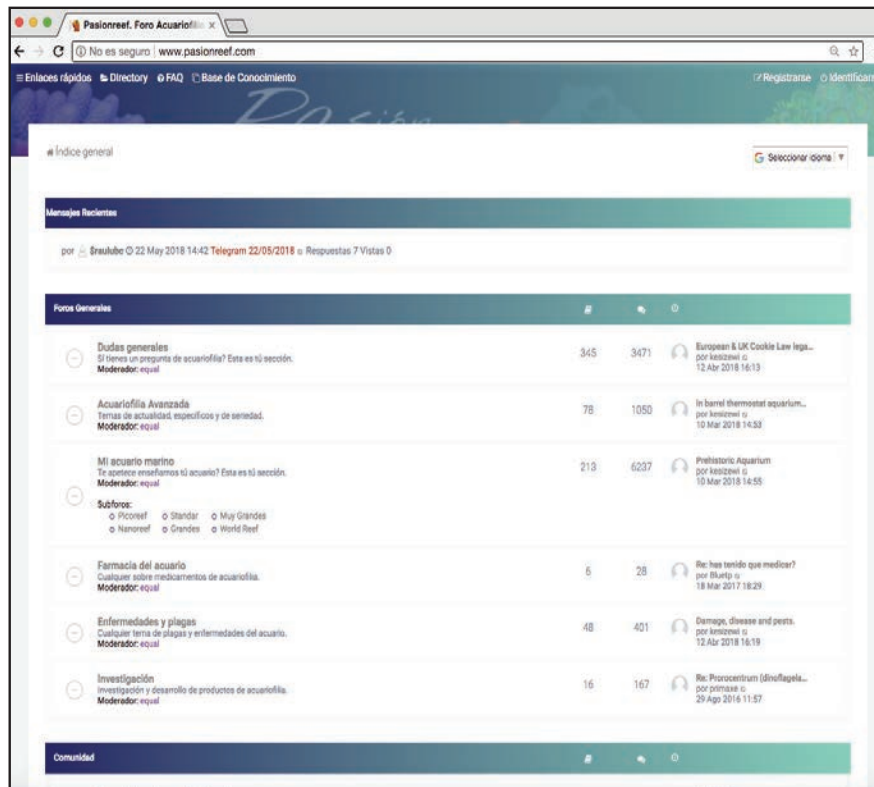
Pasionreef. Foro Acuariofil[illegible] ×

No es seguro | www.pasionreef.com

≡ Enlaces rápidos  Directory  FAQ  Base de Conocimiento

Registrarse  Identificar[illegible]

Índice general

Seleccionar idioma ▼

Mensajes Recientes

por $raulube 22 May 2018 14:42 Telegram 22/05/2018 Respuestas 7 Vistas 0

Foros Generales

Dudas generales
Si tienes un pregunta de acuariofilia? Esta es tú sección.
Moderador: equal
345 3471
European & UK Cookie Law lega...
por kesizewi
12 Abr 2018 16:13

Acuariofilia Avanzada
Temas de actualidad, específicos y de seriedad.
Moderador: equal
78 1050
In barrel thermostat aquarium...
por kesizewi
10 Mar 2018 14:53

Mi acuario marino
Te apetece enseñarnos tú acuario? Esta es tú sección.
Moderador: equal
Subforos:
Picoreef  Standar  Muy Grandes
Nanoreef  Grandes  World Reef
213 6237
Prehistoric Aquarium
por kesizewi
10 Mar 2018 14:55

Farmacia del acuario
Cualquier sobre medicamentos de acuariofilia.
Moderador: equal
6 28
Re: has tenido que medicar?
por Bluetp
18 Mar 2017 18:29

Enfermedades y plagas
Cualquier tema de plagas y enfermedades del acuario.
Moderador: equal
48 401
Damage, disease and pests.
por kesizewi
12 Abr 2018 16:19

Investigación
Investigación y desarrollo de productos de acuariofilia.
Moderador: equal
16 167
Re: Prorocentrum (dinoflagela...
por primaxe
29 Ago 2016 11:57

Comunidad